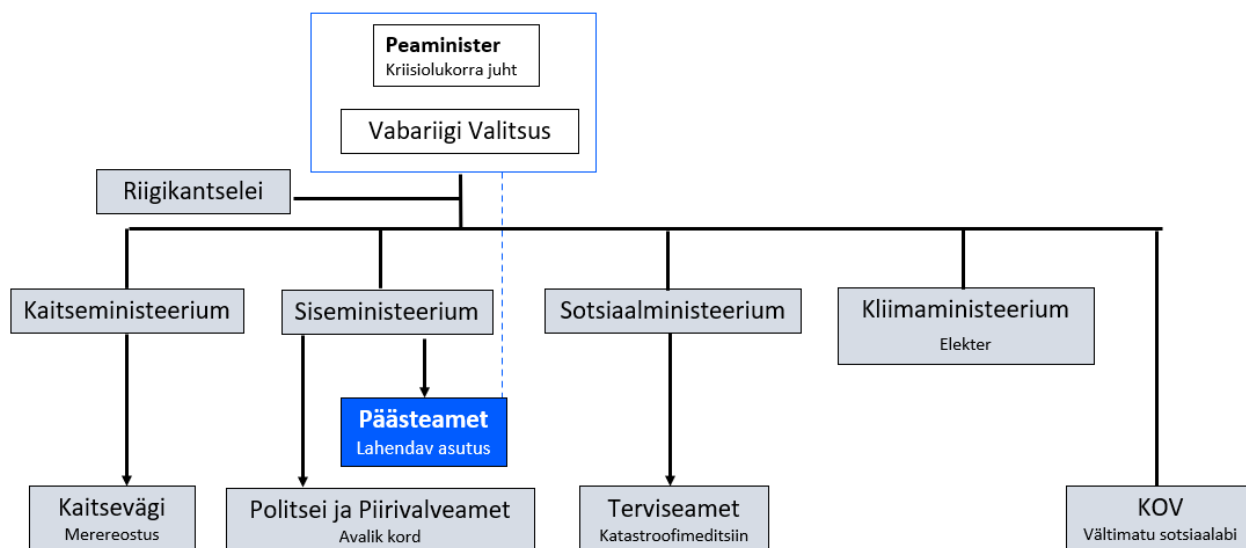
Peaminister
Kriisiolukorra juht

Vabariigi Valitsus

Riigikantselei

Kaitseministeerium

Siseministeerium

Sotsiaalministeerium

Kliimaministeerium
Elekter

Päästeamet
Lahendav asutus

Kaitsevägi
Merereostus

Politsei ja Piirivalveamet
Avalik kord

Terviseamet
Katastroofimeditsiin

KOV
Vältimatu sotsiaalabi